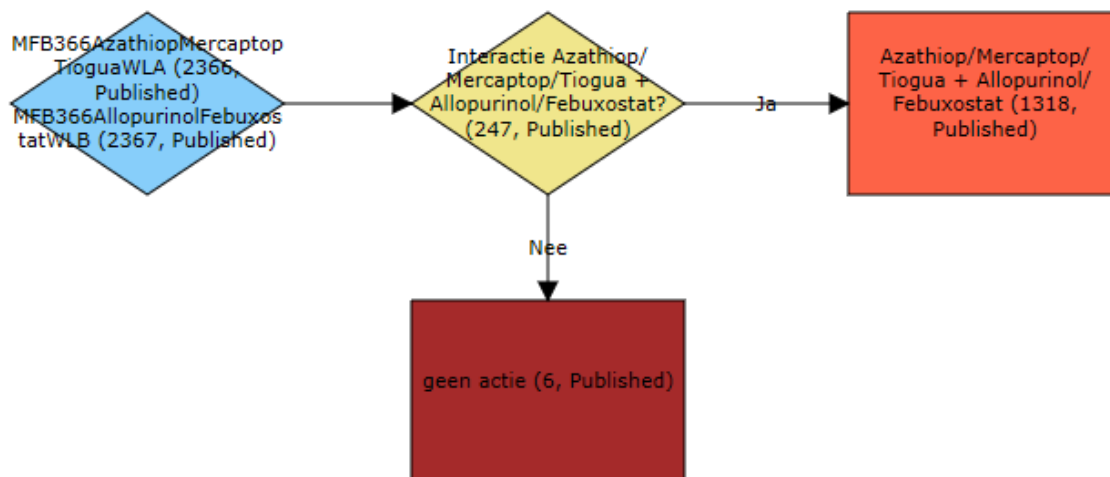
MFB366AzathiopMercaptopTioguaWLA (2366, Published)
MFB366AllopurinolFebuxostatWLB (2367, Published)

Interactie Azathiop/Mercaptop/Tiogua + Allopurinol/Febuxostat? (247, Published)

Ja

Azathiop/Mercaptop/Tiogua + Allopurinol/Febuxostat (1318, Published)

Nee

geen actie (6, Published)